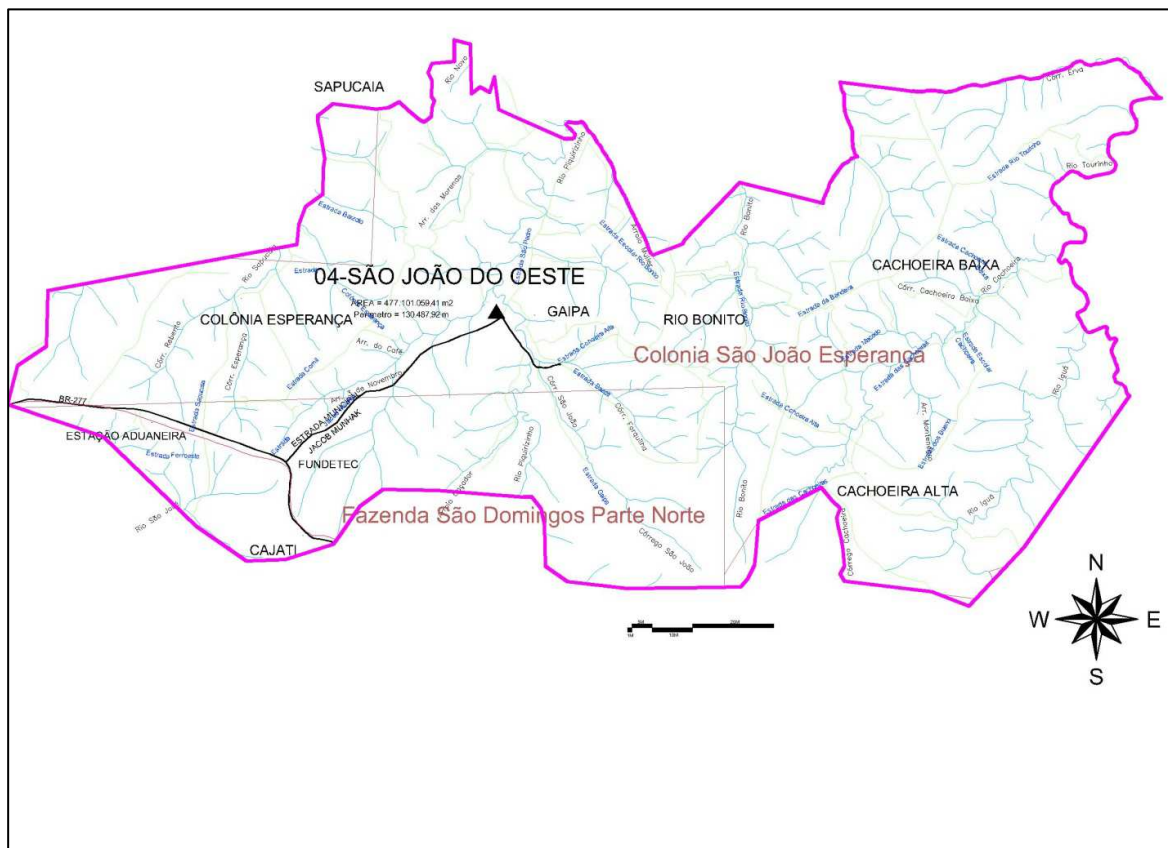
SAPUCAIA

Rio Novo

Córr. Erva

Rio Tourinho

Estrada Rio Tourinho

Estrada Baixão

Arr. dos Morenos

Rio Piquirinho

Estrada Escolar

Rio Bonito

04-SÃO JOÃO DO OESTE

ÁREA = 477.101.059,41 m2
Perímetro = 130.487,92 m

CACHOEIRA BAIXA

Córr. Cachoeira Baixa

Rio Sabiazal

COLÔNIA ESPERANÇA

GAIPA

RIO BONITO

Colonia São João Esperança

Córr. Esperança

Arr. do Cofe

Estrada Cachoeira Alta

Estrada da Bandeira

BR-277

ESTAÇÃO ADUANEIRA

Estrada Ferroeste

ESTRADA MUNICIPAL JACOB MUNHAK

Estrada Bandi

Córr. São João

Córr. Farquilha

Estrada Cachoeira Alta

Arr. Monteiro

Rio Iguá

FUNDETEC

Rio Piquirinho

Estrada Gaipa

Rio Bonito

CACHOEIRA ALTA

Rio São João

Fazenda São Domingos Parte Norte

Córrego São João

Rio Iguá

Córrego Cachoeira

CAJATI

N

W

E

S